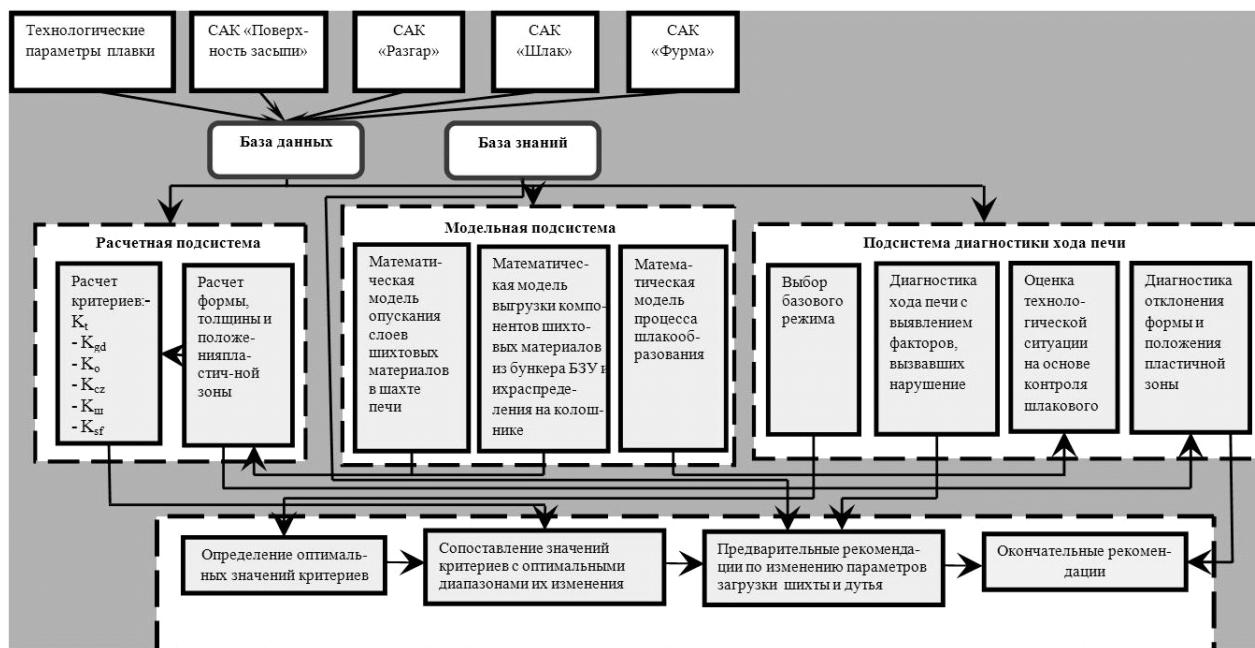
Технологические параметры плавки

САК «Поверхность засыпи»

САК «Разгар»

САК «Шлак»

САК «Фурма»

База данных

База знаний

Расчетная подсистема

Расчет критериев:- $K_t$ - $K_{gd}$ - $K_o$ - $K_{cz}$ - $K_{ш}$ - $K_{sf}$

Расчет формы, толщины и положенияпластич-ной зоны

Модельная подсистема

Математическая модель опускания слоев шихтовых материалов в шахте печи

Математическая модель выгрузки компонентов шихтовых материалов из бункера БЗУ и ихраспределения на колошнике

Математическая модель процесса шлакообразования

Подсистема диагностики хода печи

Выбор базового режима

Диагностика хода печи с выявлением факторов, вызвавших нарушение

Оценка технологической ситуации на основе контроля шлакового

Диагностика отклонения формы и положения пластичной зоны

Определение оптимальных значений критериев

Сопоставление значений критериев с оптимальными диапазонами их изменения

Предварительные рекомендации по изменению параметров загрузки шихты и дутья

Окончательные рекомендации